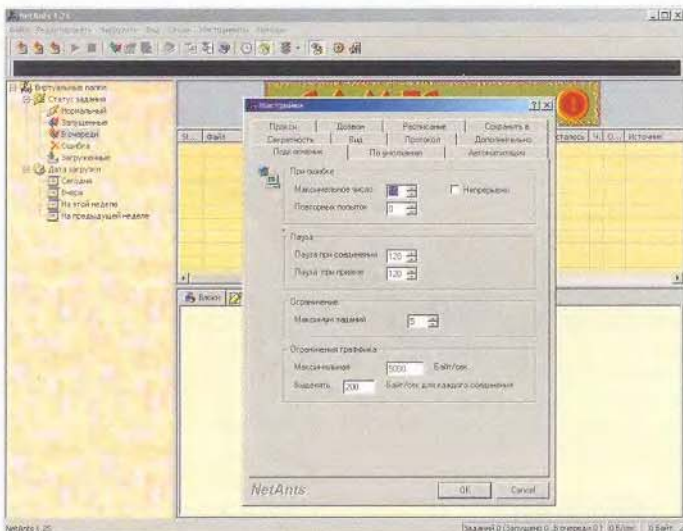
NetAnts 1.25

Виртуальные папки
Статус задания
Нормальный
Запущенные
В очереди
Ошибка
Загруженные
Дата загрузки
Сегодня
Вчера
На этой неделе
На предыдущей неделе

Настройки

Прокси | Дозвон | Расписание | Сохранять в
Секретность | Вид | Протокол | Дополнительно
Подключение | По умолчанию | Автоматизация

При ошибке
Максимальное число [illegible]
Непрерывно
Повторение попыток 0

Пауза
Пауза при соединении 120
Пауза при приеме 120

Ограничение
Максимум заданий 5

Ограничения трафика
Максимальный 5000 Байт/сек
Выделить 200 Байт/сек для каждого соединения

NetAnts
OK
Cancel

NetAnts 1.25
Заданий 0 Запущено 0 В очереди 0 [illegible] 0 Байт